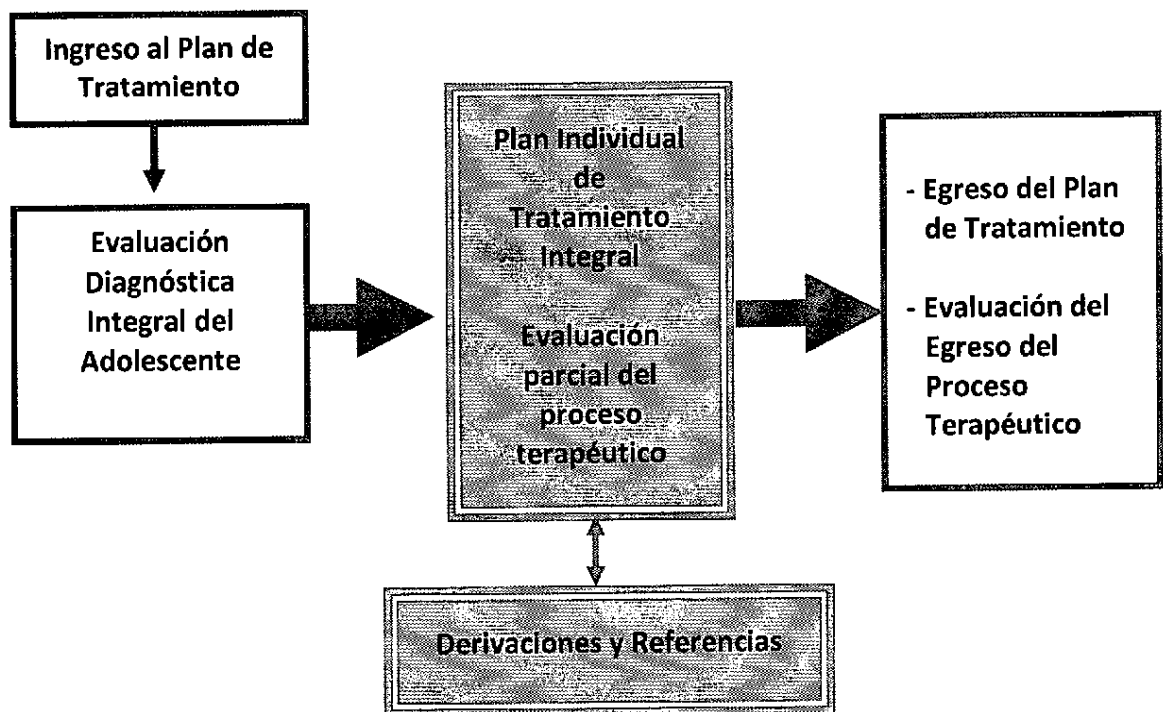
Ingreso al Plan de Tratamiento

Evaluación Diagnóstica Integral del Adolescente

Plan Individual de Tratamiento Integral

Evaluación parcial del proceso terapéutico

- Egreso del Plan de Tratamiento

- Evaluación del Egreso del Proceso Terapéutico

Derivaciones y Referencias